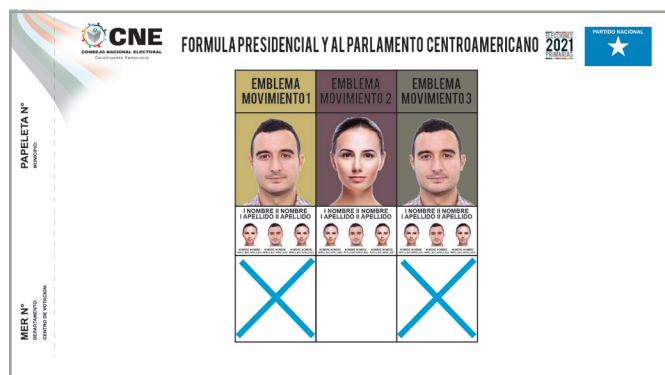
CNE
CONSEJO NACIONAL ELECTORAL
Construyendo Democracia

FORMULA PRESIDENCIAL Y AL PARLAMENTO CENTROAMERICANO

ELECCIONES 2021 PRIMARIAS

PARTIDO NACIONAL

PAPELETA N°
MUNICIPIO:

MER N°
DEPARTAMENTO:
CENTRO DE VOTACION:

| EMBLEMA MOVIMIENTO 1 | EMBLEMA MOVIMIENTO 2 | EMBLEMA MOVIMIENTO 3 |
|---|---|---|
| I NOMBRE II NOMBRE I APELLIDO II APELLIDO | I NOMBRE II NOMBRE I APELLIDO II APELLIDO | I NOMBRE II NOMBRE I APELLIDO II APELLIDO |
| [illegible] | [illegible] | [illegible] |